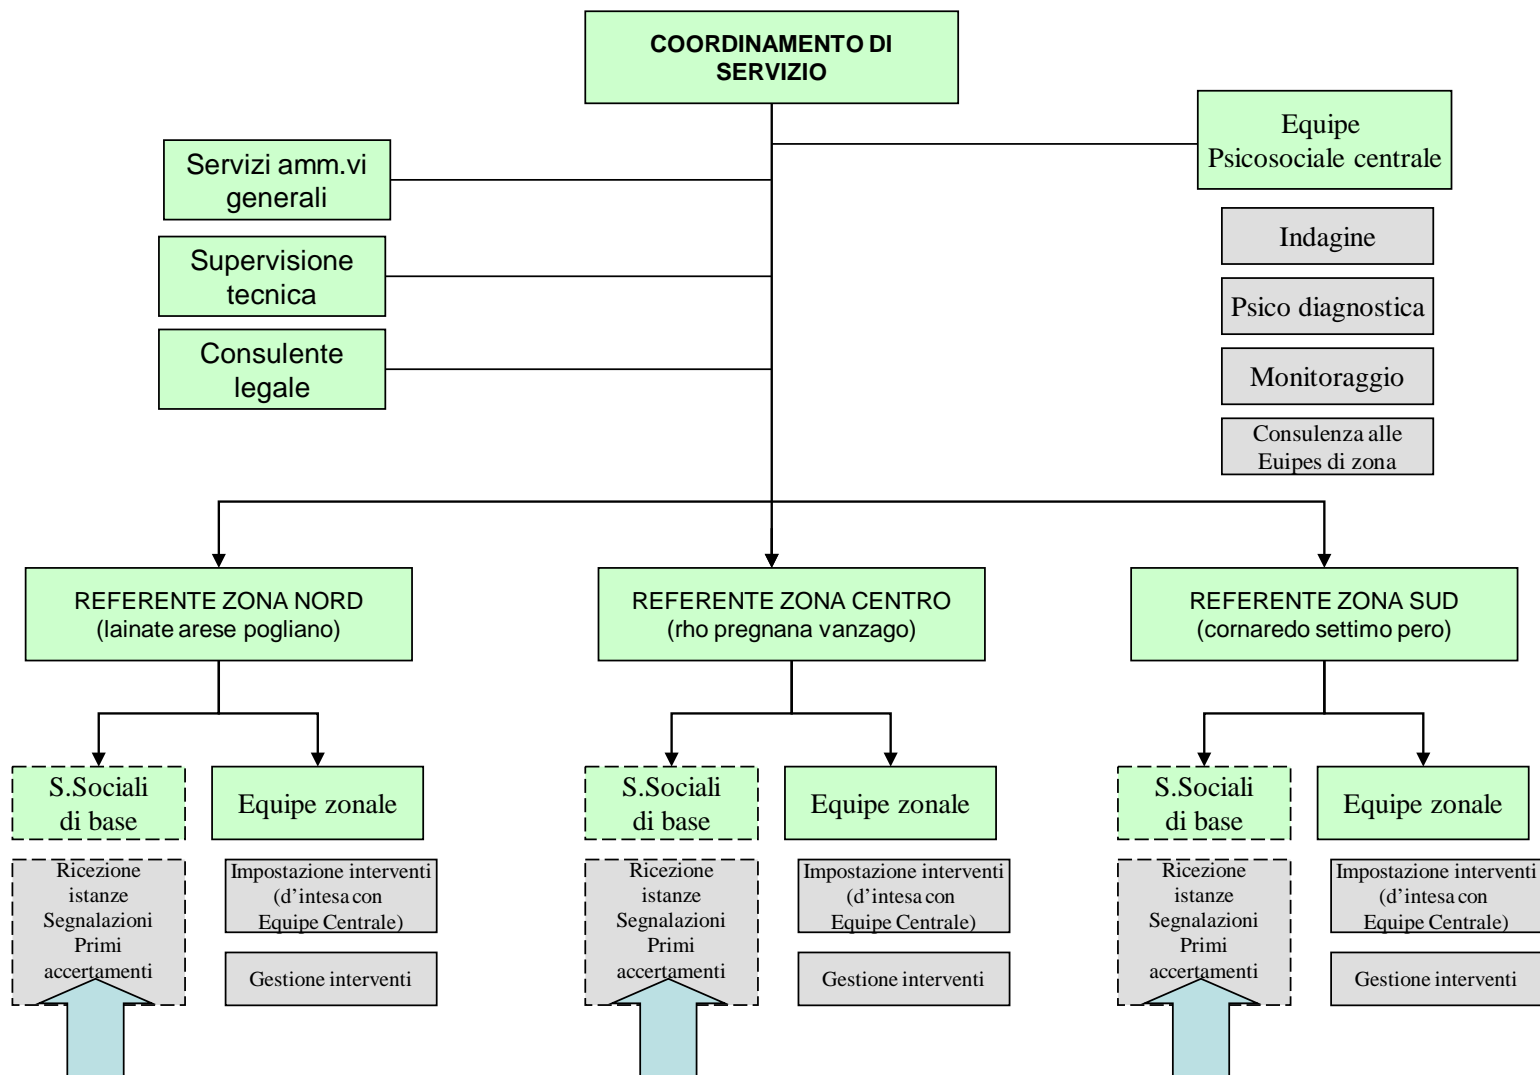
COORDINAMENTO DI SERVIZIO

Servizi amm.vi generali

Supervisione tecnica

Consulente legale

Equipe Psicosociale centrale

Indagine

Psico diagnostica

Monitoraggio

Consulenza alle Euipes di zona

REFERENTE ZONA NORD
(lainate arese pogliano)

REFERENTE ZONA CENTRO
(rho pregnana vanzago)

REFERENTE ZONA SUD
(cornaredo settimo pero)

S.Sociali di base

Equipe zonale

Ricezione istanze Segnalazioni Primi accertamenti

Impostazione interventi (d'intesa con Equipe Centrale)

Gestione interventi

S.Sociali di base

Equipe zonale

Ricezione istanze Segnalazioni Primi accertamenti

Impostazione interventi (d'intesa con Equipe Centrale)

Gestione interventi

S.Sociali di base

Equipe zonale

Ricezione istanze Segnalazioni Primi accertamenti

Impostazione interventi (d'intesa con Equipe Centrale)

Gestione interventi